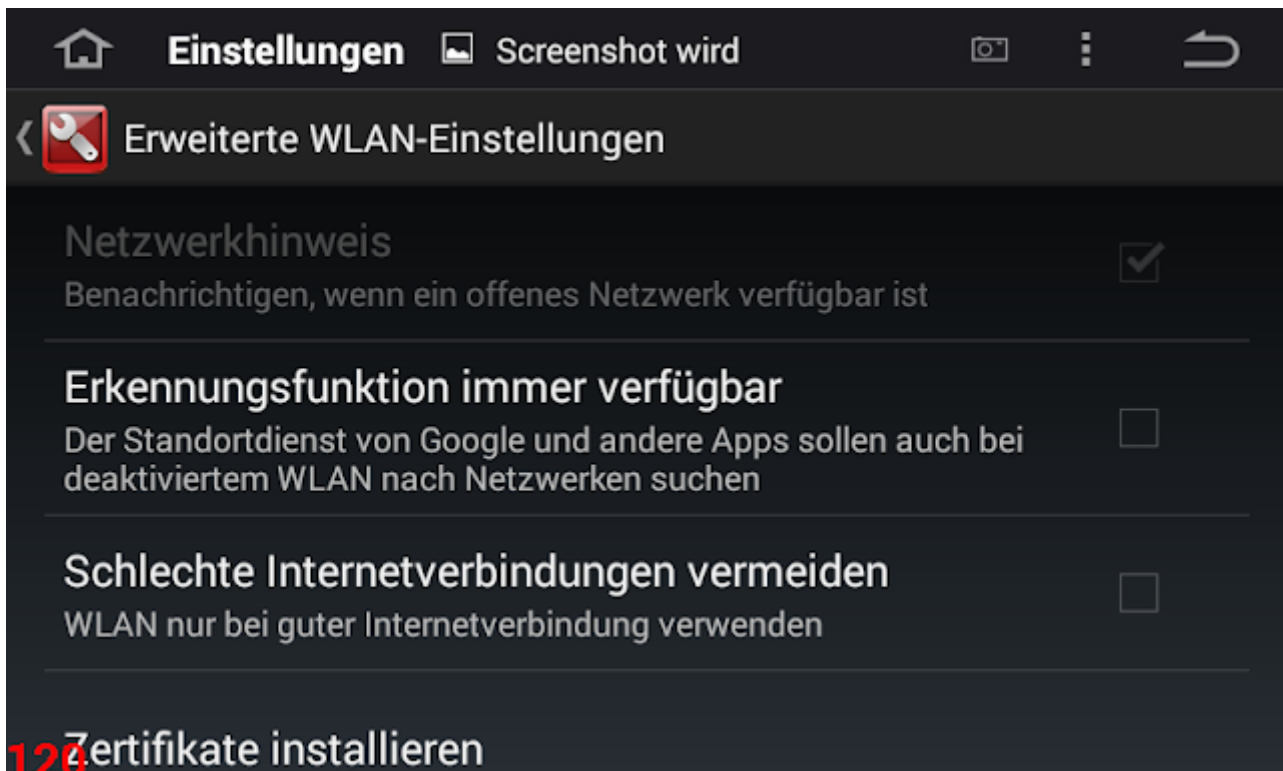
Einstellungen Screenshot wird

Erweiterte WLAN-Einstellungen

Netzwerkhinweis
Benachrichtigen, wenn ein offenes Netzwerk verfügbar ist

Erkennungsfunktion immer verfügbar
Der Standortdienst von Google und andere Apps sollen auch bei deaktiviertem WLAN nach Netzwerken suchen

Schlechte Internetverbindungen vermeiden
WLAN nur bei guter Internetverbindung verwenden

120

Zertifikate installieren